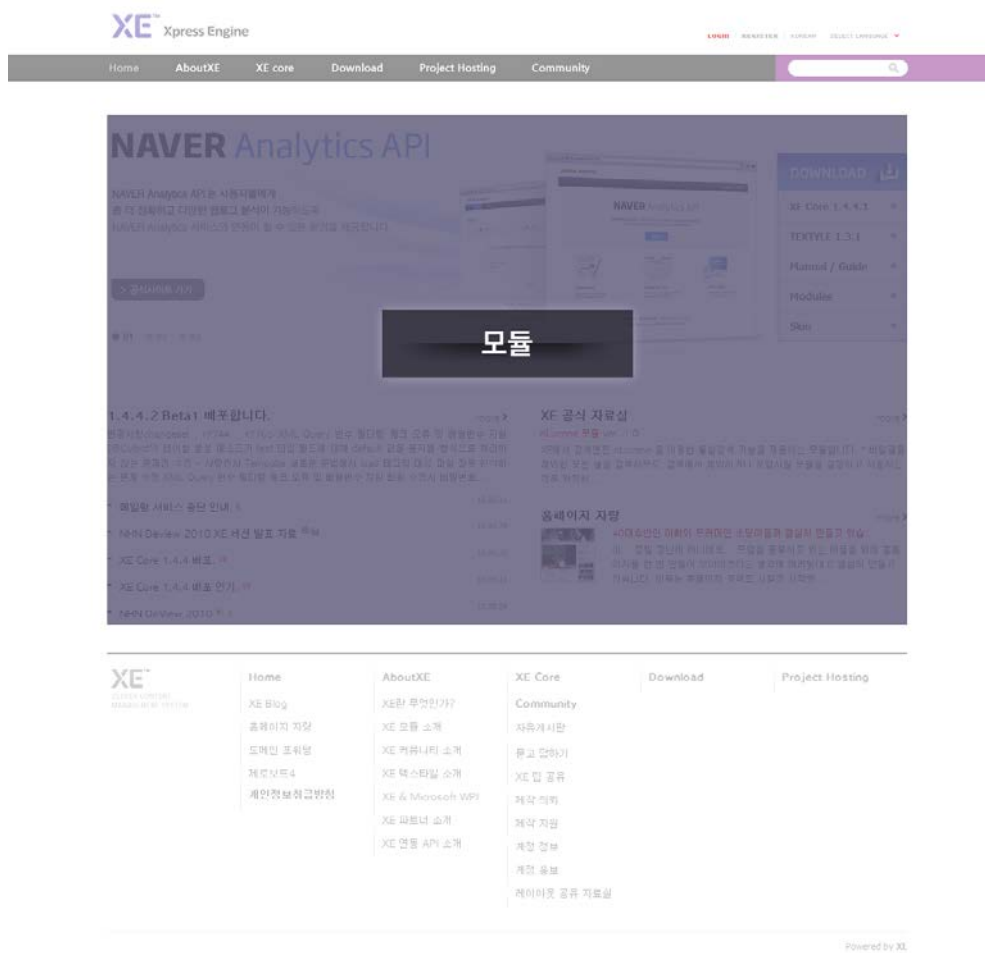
XE Xpress Engine

LOGIN | REGISTER | KOREAN | SELECT LANGUAGE

Home AboutXE XE core Download Project Hosting Community

NAVER Analytics API

NAVER Analytics API는 사용자들에게
좀 더 정확하고 다양한 웹로그 분석이 가능하도록
NAVER Analytics 서비스의 일부를 할 수 있는 API를 제공합니다.

> 공식사이트 가기

DOWNLOAD

XE Core 1.4.4.1

TEXTYLE 1.3.1

Manual / Guide

Modules

Skin

모듈

1.4.4.2 Beta1 배포합니다.

more

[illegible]

메일링 서비스 중단 안내

NHN Deview 2010 XE 세션 발표 자료

XE Core 1.4.4 배포

XE Core 1.4.4 배포 연기

NHN DeView 2010

XE 공식 자료실

more

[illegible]

홈페이지 자랑

more

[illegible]

XE

| Home | AboutXE | XE Core | Download | Project Hosting |
|---|---|---|---|---|
| XE Blog | XE란 무엇인가? | Community | | |
| 홈페이지 자랑 | XE 모듈 소개 | 자유게시판 | | |
| 도메인 호스팅 | XE 커뮤니티 소개 | 묻고 답하기 | | |
| 제로보드4 | XE 텍스타일 소개 | XE 팁 공유 | | |
| 개인정보취급방침 | XE & Microsoft WPI | 제작 의뢰 | | |
| | XE 파트너 소개 | 제작 지원 | | |
| | XE 연동 API 소개 | 개정 정보 | | |
| | | 개정 유보 | | |
| | | 레이아웃 공유 자료실 | | |

Powered by XE